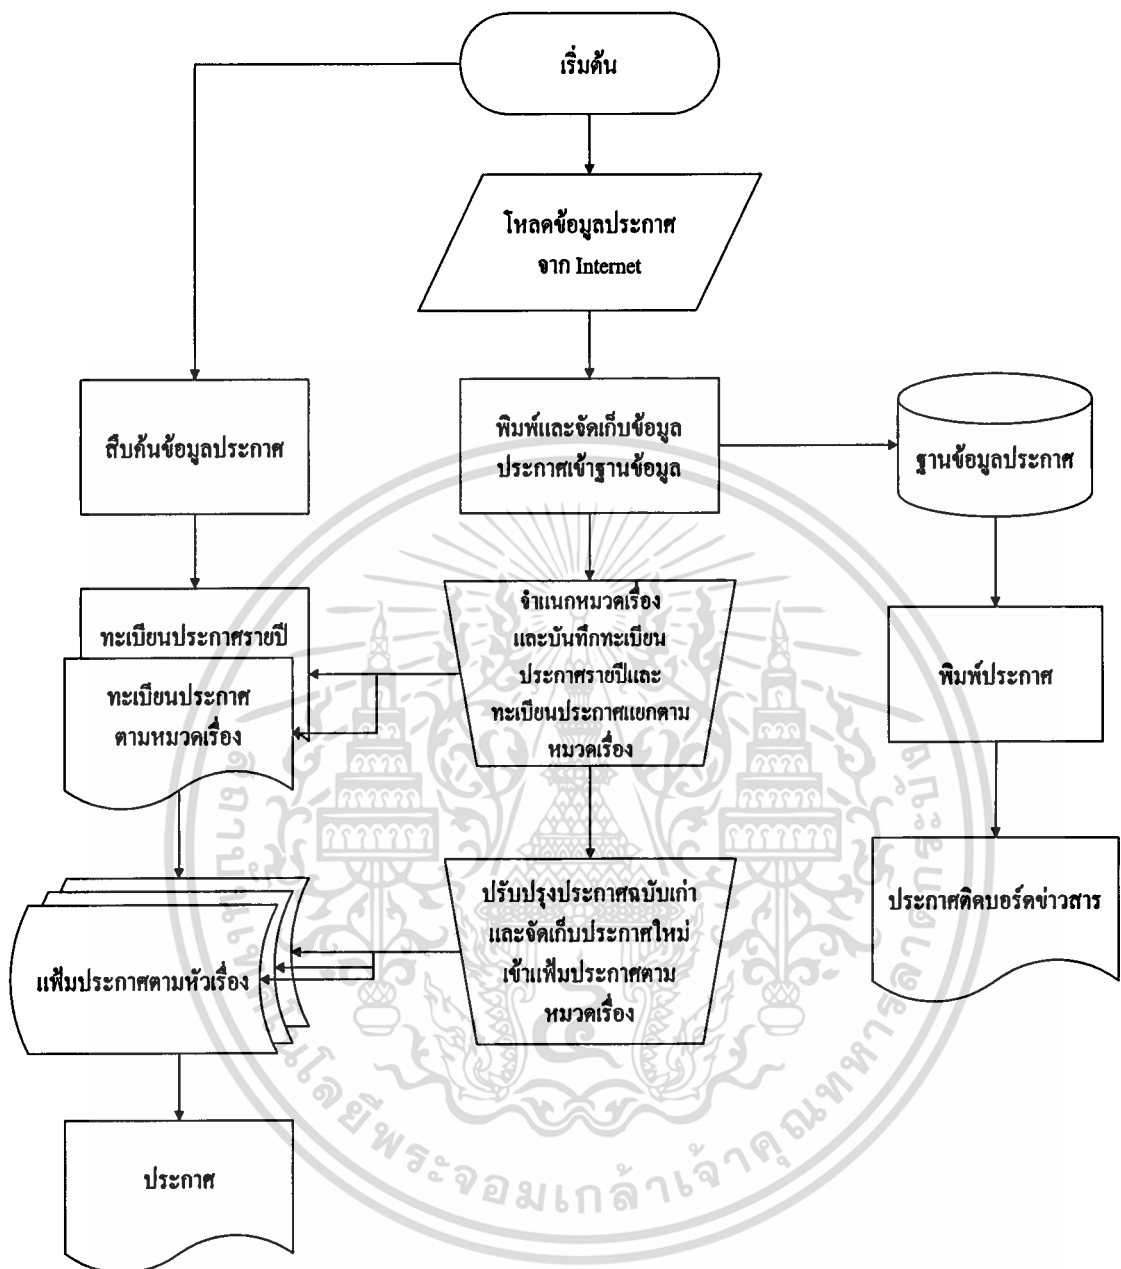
เริ่มต้น

โหลดข้อมูลประกาศ จาก Internet

สืบค้นข้อมูลประกาศ

พิมพ์และจัดเก็บข้อมูลประกาศเข้าฐานข้อมูล

ฐานข้อมูลประกาศ

ทะเบียนประกาศรายปี

ทะเบียนประกาศตามหมวดเรื่อง

จำแนกหมวดเรื่อง และบันทึกทะเบียนประกาศรายปีและทะเบียนประกาศแยกตามหมวดเรื่อง

พิมพ์ประกาศ

ปรับปรุงประกาศฉบับเก่า และจัดเก็บประกาศใหม่เข้าแฟ้มประกาศตามหมวดเรื่อง

ประกาศติดบอร์ดข่าวสาร

แฟ้มประกาศตามหัวเรื่อง

ประกาศ

พระจอมเกล้าเจ้าคุณทหาร